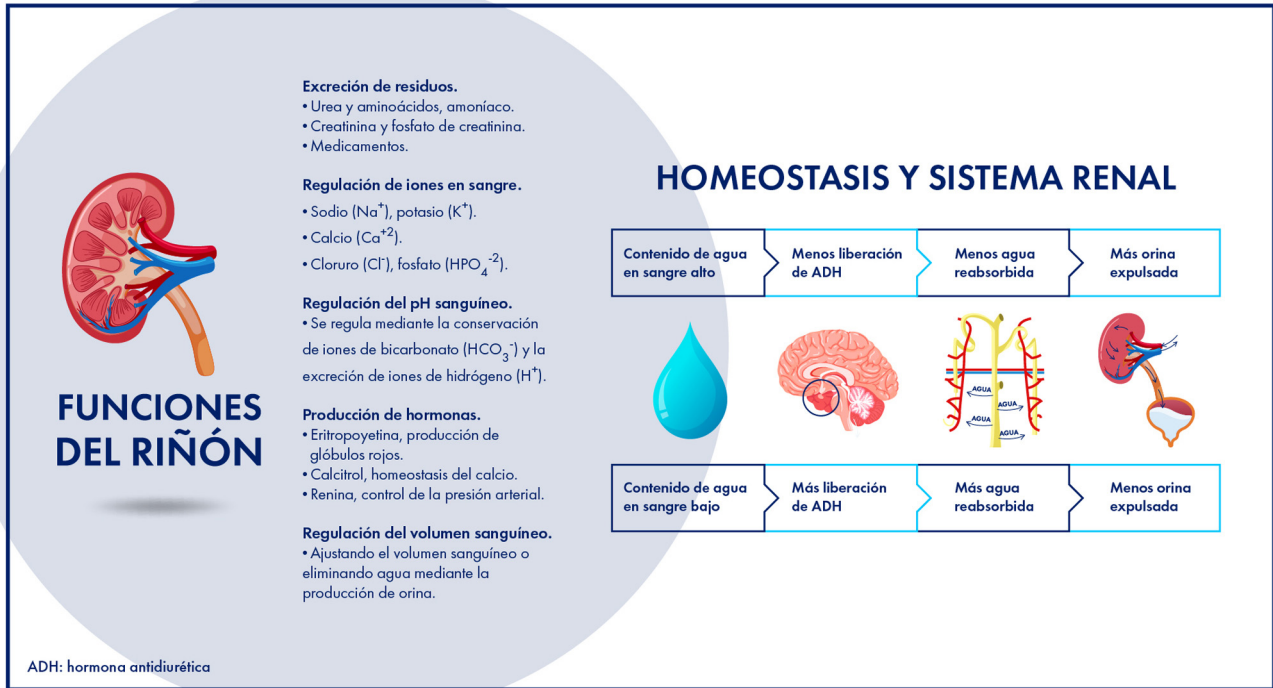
FUNCIONES DEL RIÑÓN

Excreción de residuos.
• Urea y aminoácidos, amoníaco.
• Creatinina y fosfato de creatinina.
• Medicamentos.

Regulación de iones en sangre.
• Sodio ($Na^+$), potasio ($K^+$).
• Calcio ($Ca^{+2}$).
• Cloruro ($Cl^-$), fosfato ($HPO_4^{-2}$).

Regulación del pH sanguíneo.
• Se regula mediante la conservación de iones de bicarbonato ($HCO_3^-$) y la excreción de iones de hidrógeno ($H^+$).

Producción de hormonas.
• Eritropoyetina, producción de glóbulos rojos.
• Calcitrol, homeostasis del calcio.
• Renina, control de la presión arterial.

Regulación del volumen sanguíneo.
• Ajustando el volumen sanguíneo o eliminando agua mediante la producción de orina.

HOMEOSTASIS Y SISTEMA RENAL

| Contenido de agua en sangre alto | Menos liberación de ADH | Menos agua reabsorbida | Más orina expulsada |
|---|---|---|---|

AGUA
AGUA
AGUA
AGUA

| Contenido de agua en sangre bajo | Más liberación de ADH | Más agua reabsorbida | Menos orina expulsada |
|---|---|---|---|

ADH: hormona antidiurética